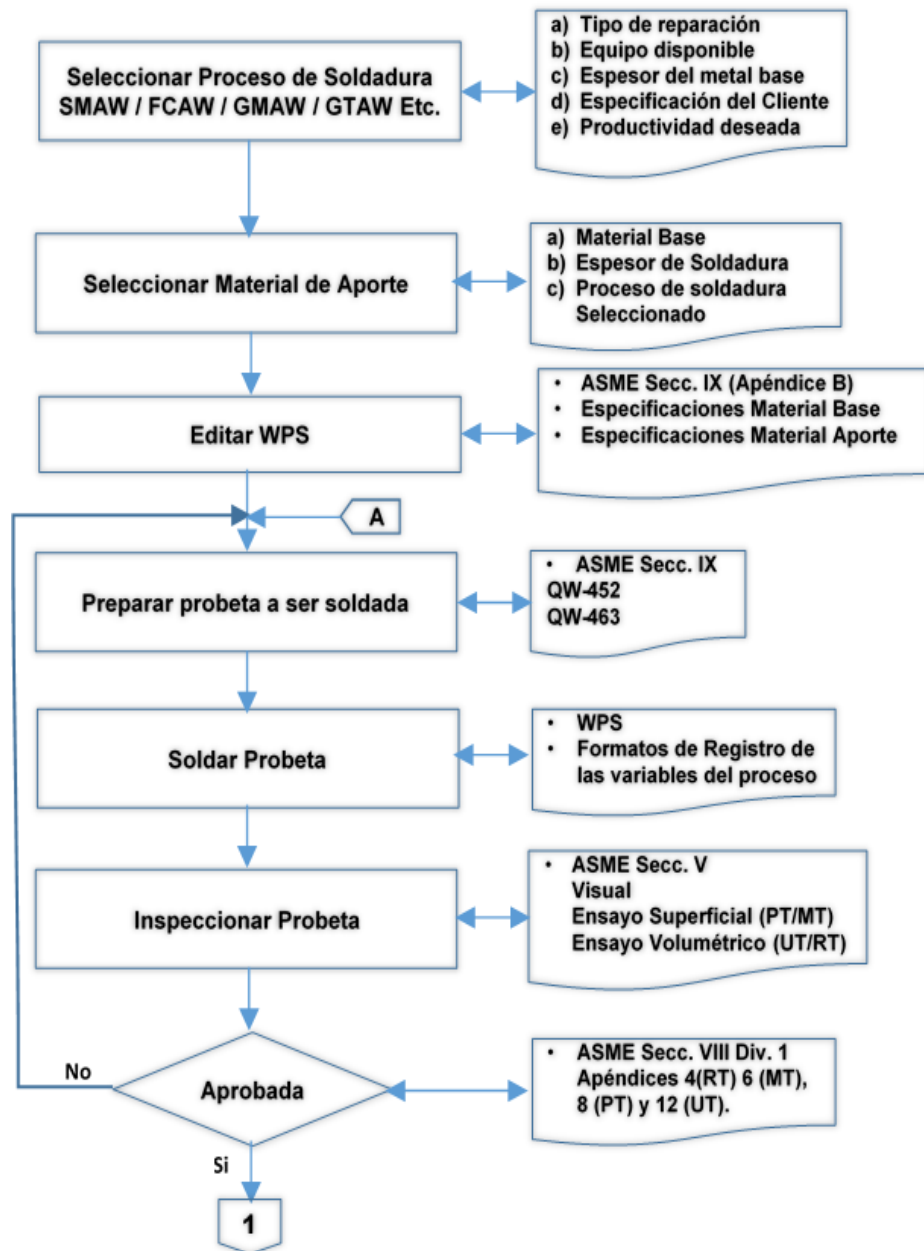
Seleccionar Proceso de Soldadura SMAW / FCAW / GMAW / GTAW Etc.

a) Tipo de reparación
b) Equipo disponible
c) Espesor del metal base
d) Especificación del Cliente
e) Productividad deseada

Seleccionar Material de Aporte

a) Material Base
b) Espesor de Soldadura
c) Proceso de soldadura Seleccionado

Editar WPS

• ASME Secc. IX (Apéndice B)
• Especificaciones Material Base
• Especificaciones Material Aporte

A

Preparar probeta a ser soldada

• ASME Secc. IX
QW-452
QW-463

Soldar Probeta

• WPS
• Formatos de Registro de las variables del proceso

Inspeccionar Probeta

• ASME Secc. V
Visual
Ensayo Superficial (PT/MT)
Ensayo Volumétrico (UT/RT)

No

Aprobada

• ASME Secc. VIII Div. 1
Apéndices 4(RT) 6 (MT), 8 (PT) y 12 (UT).

Si

1